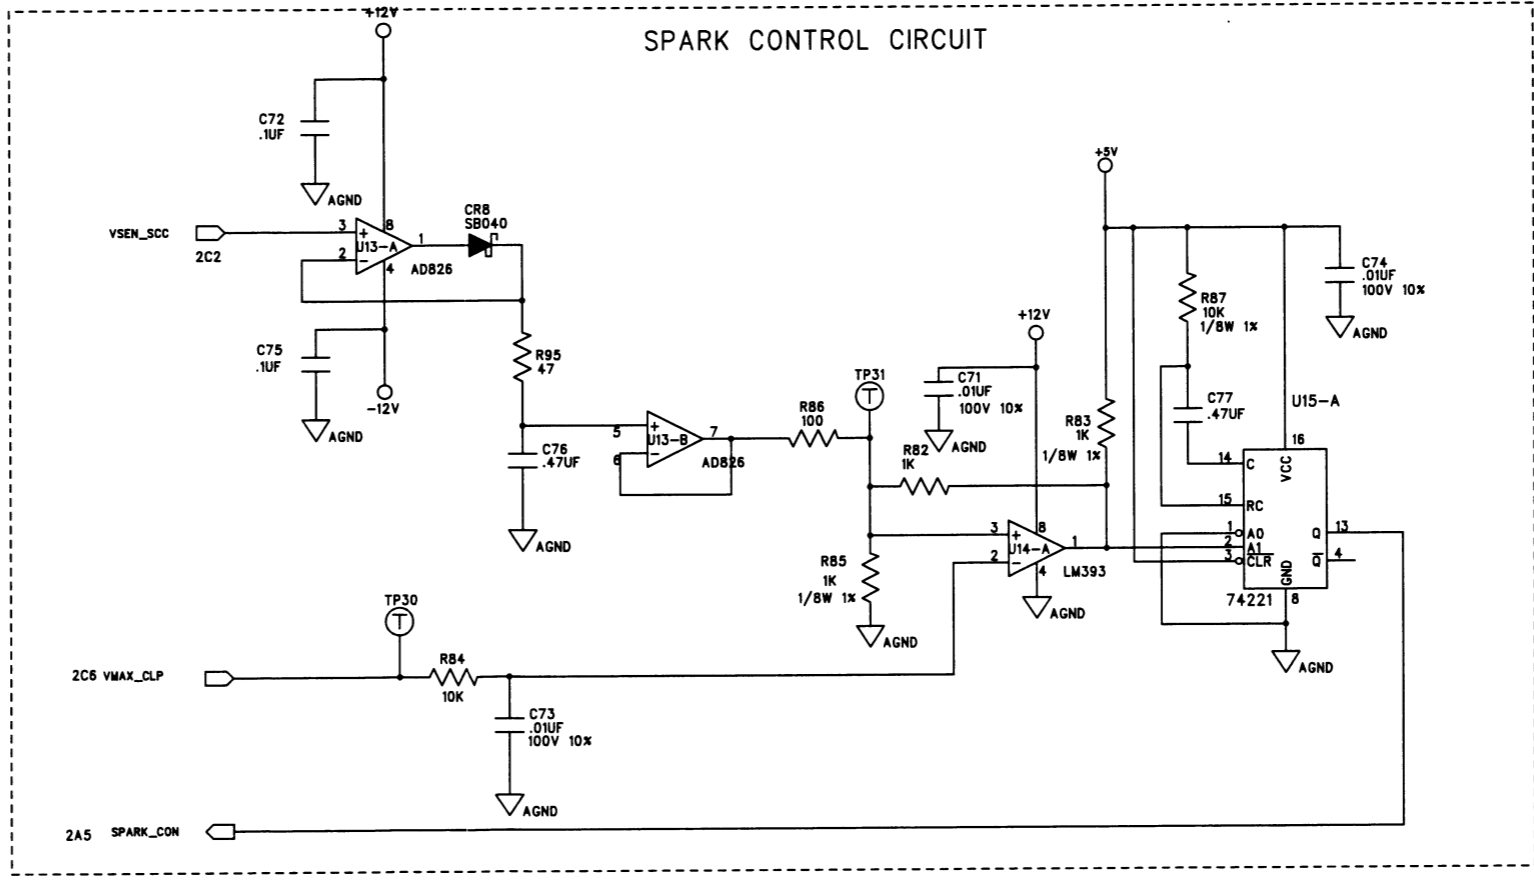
SPARK CONTROL CIRCUIT

+12V

C72
.1UF

AGND

VSEN_SCC
2C2

3
2
+
−
U13−A
8
4
1
AD826

CR8
SB040

C75
.1UF

AGND

−12V

R95
47

C76
.47UF

AGND

5
6
+
−
U13−B
7
AD826

R86
100

TP31
T

C71
.01UF
100V 10%

AGND

+12V

R82
1K

R85
1K
1/8W 1%

AGND

3
2
+
−
U14−A
8
4
1
LM393

AGND

+5V

R83
1K
1/8W 1%

R87
10K
1/8W 1%

C77
.47UF

C74
.01UF
100V 10%

AGND

U15−A

16
14 C
VCC
15 RC
1 A0
2 A1
3 CLR
GND
Q 13
Q 4
74221
8

AGND

TP30
T

2C6 VMAX_CLP

R84
10K

C73
.01UF
100V 10%

AGND

2A5 SPARK_CON